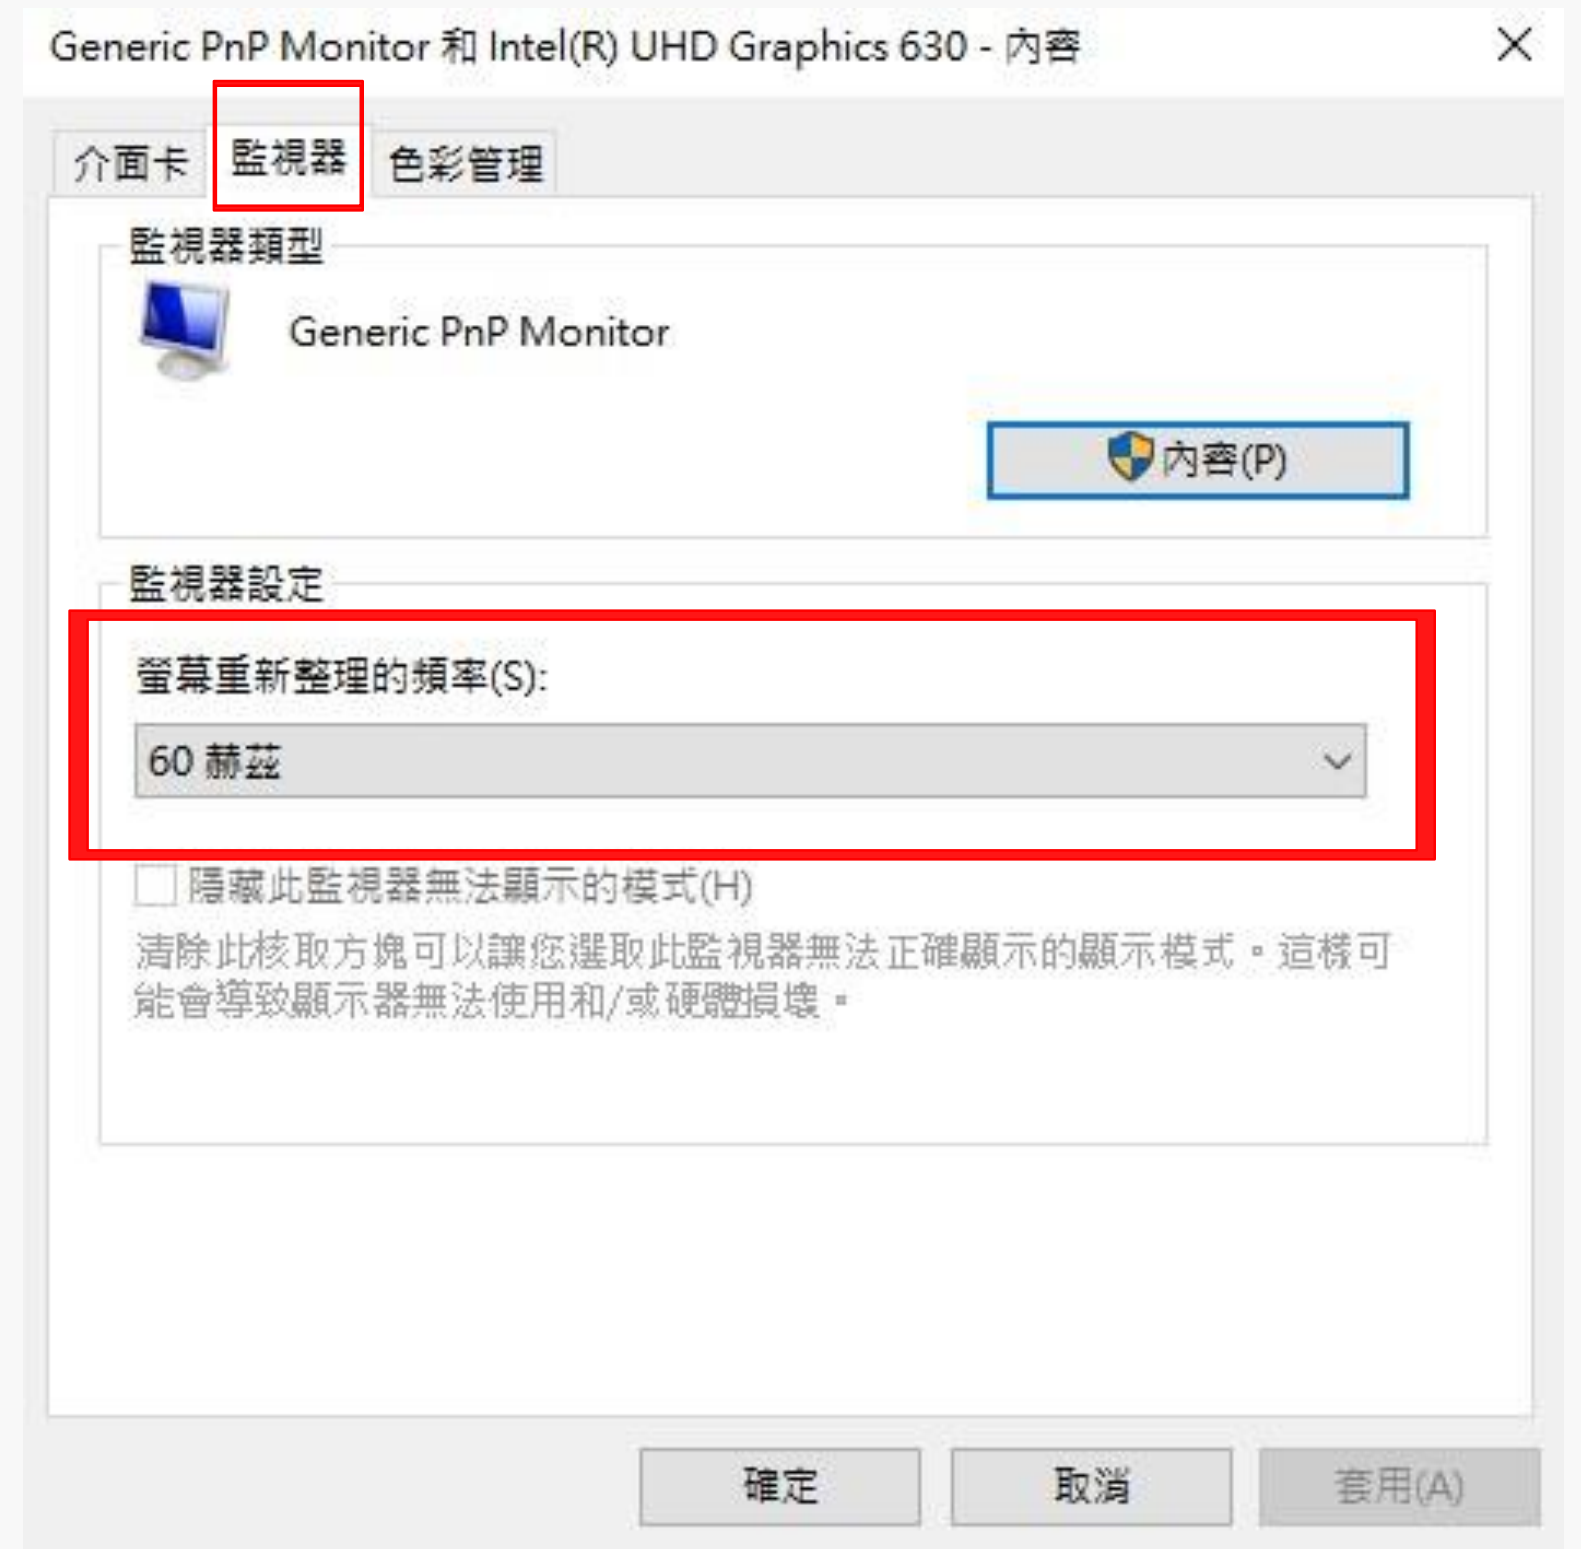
Generic PnP Monitor 和 Intel(R) UHD Graphics 630 - 內容

介面卡 監視器 色彩管理

監視器類型

Generic PnP Monitor

內容(P)

監視器設定

螢幕重新整理的頻率(S):

60 赫茲

隱藏此監視器無法顯示的模式(H)

清除此核取方塊可以讓您選取此監視器無法正確顯示的顯示模式。這樣可能會導致顯示器無法使用和/或硬體損壞。

確定 取消 套用(A)